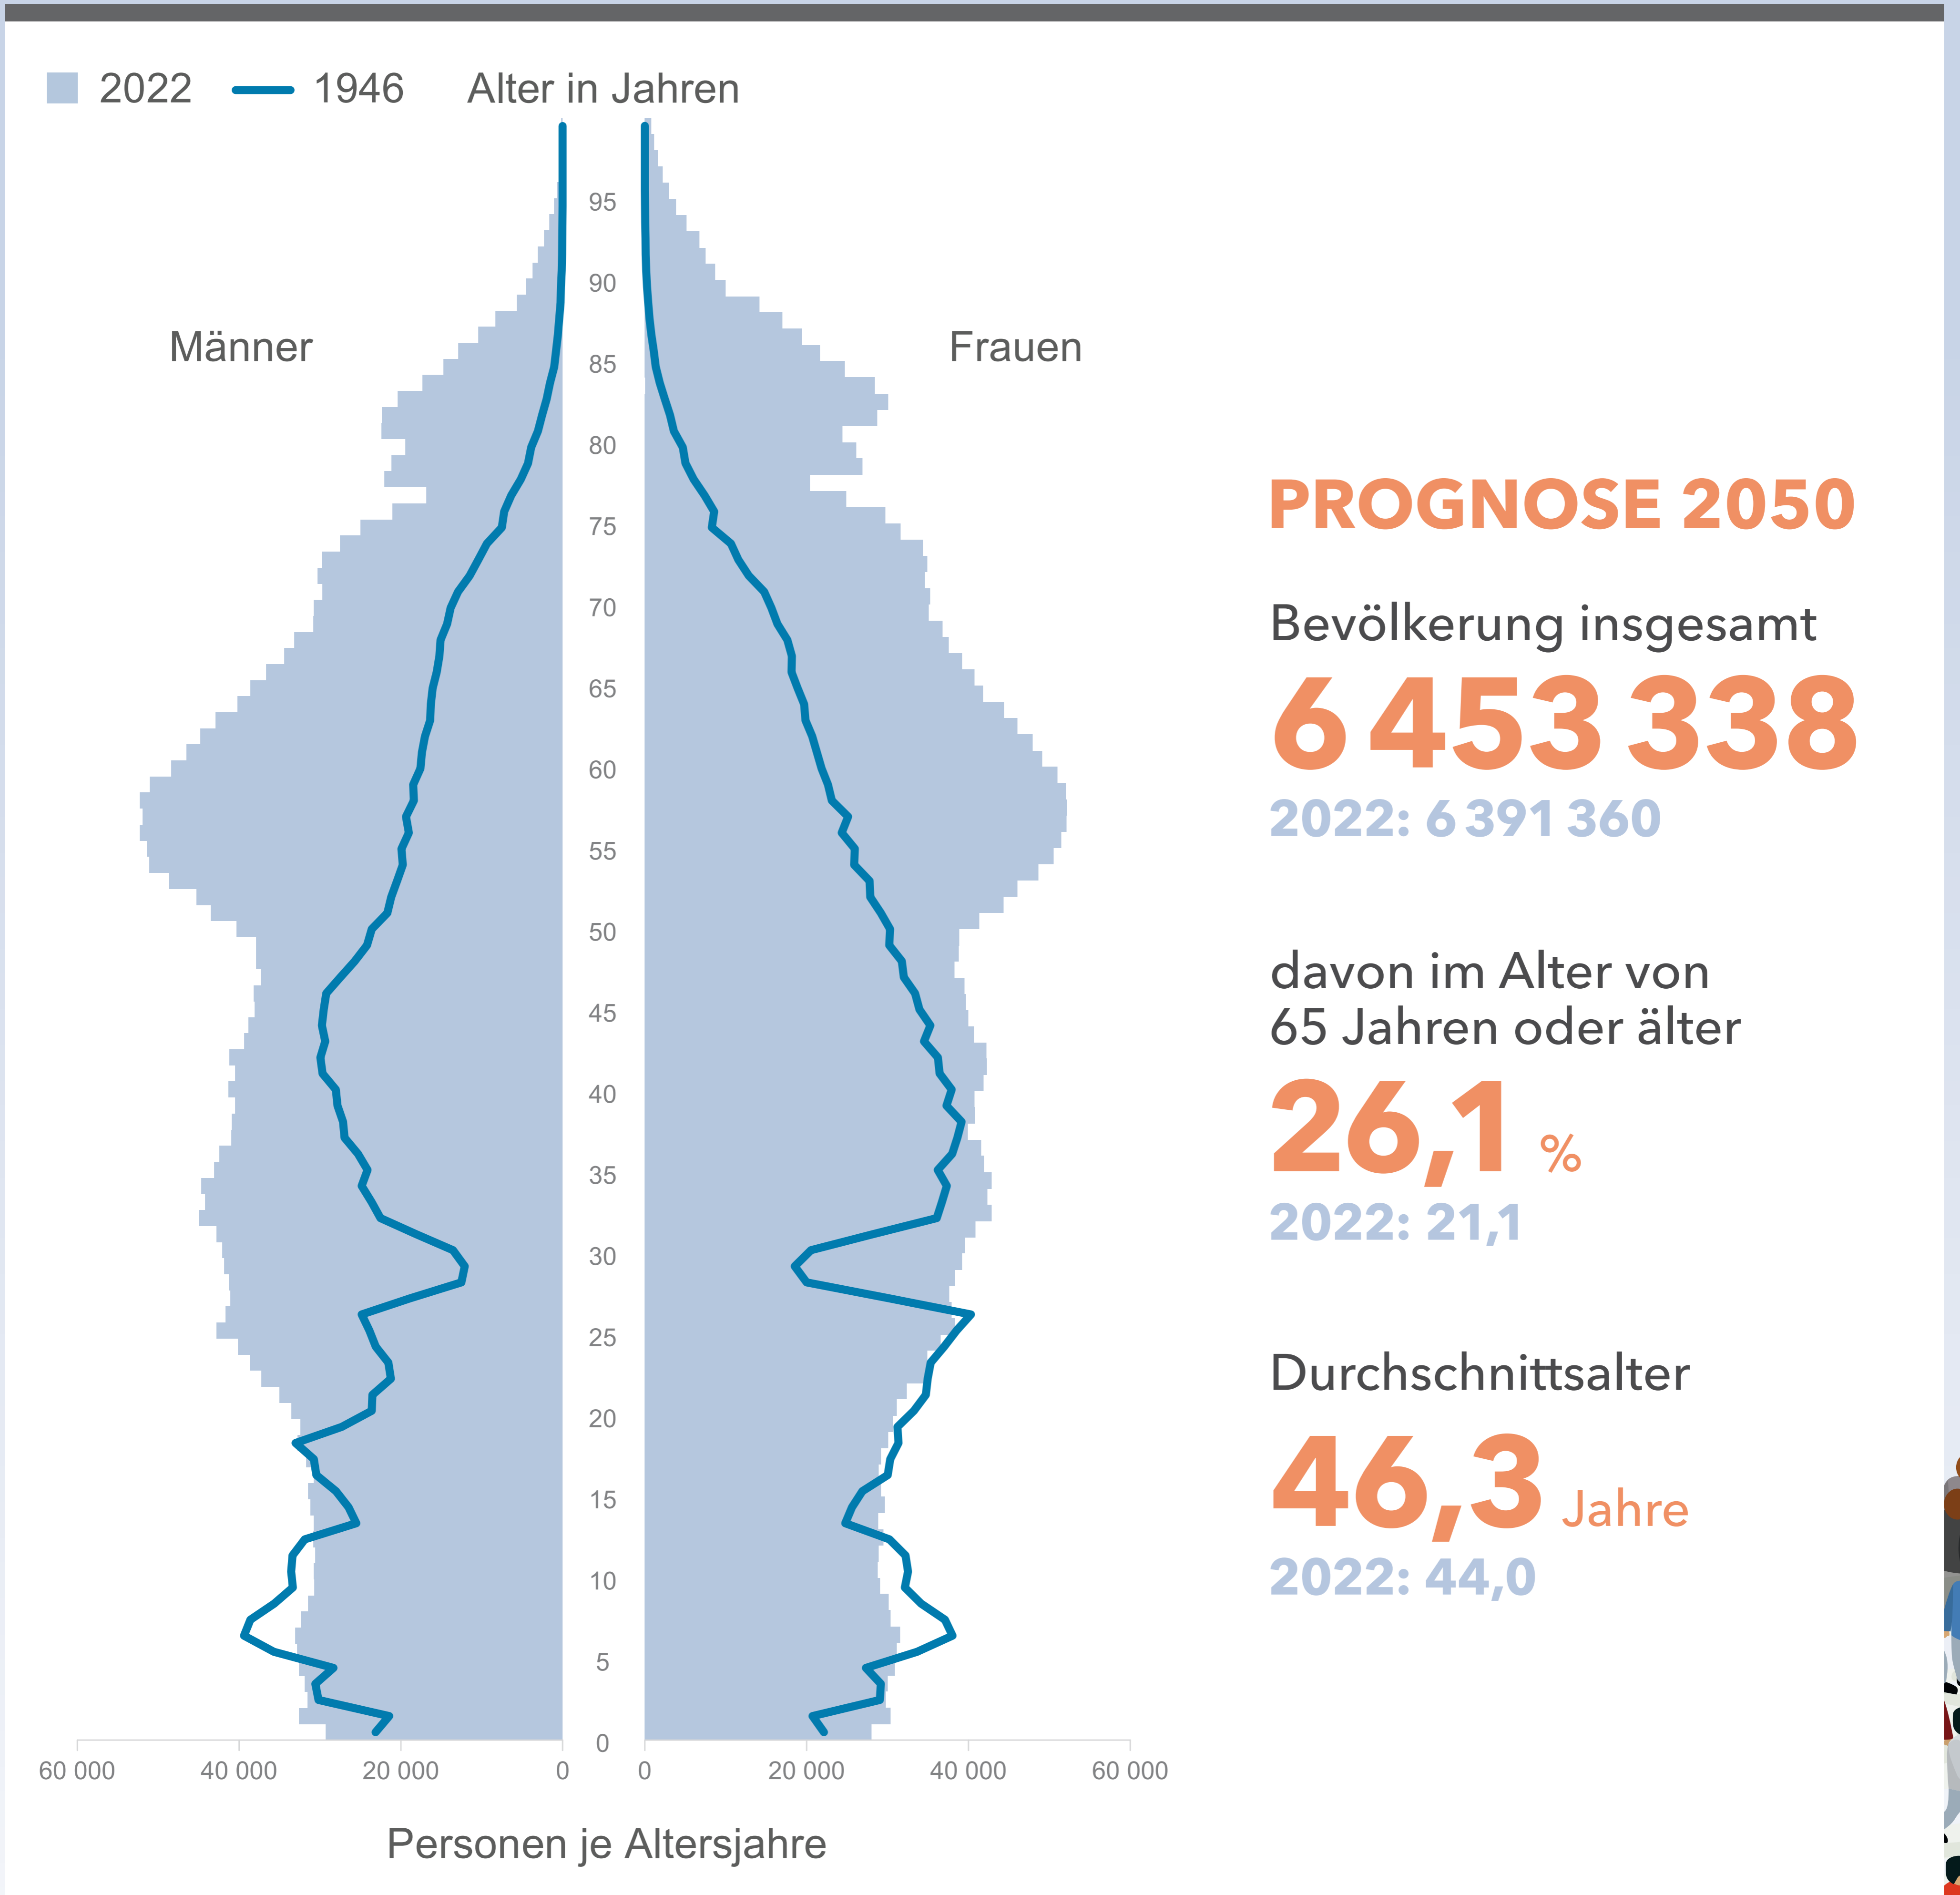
2022 1946 Alter in Jahren

Männer

Frauen

95
90
85
80
75
70
65
60
55
50
45
40
35
30
25
20
15
10
5
0

60 000 40 000 20 000 0 0 20 000 40 000 60 000

Personen je Altersjahre

PROGNOSE 2050

Bevölkerung insgesamt

6 453 338

2022: 6 391 360

davon im Alter von 65 Jahren oder älter

26,1 %

2022: 21,1

Durchschnittsalter

46,3 Jahre

2022: 44,0